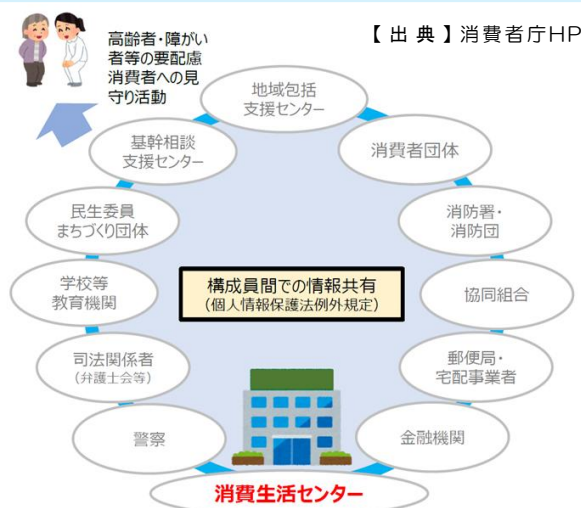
高齢者・障がい者等の要配慮消費者への見守り活動

【出典】消費者庁HP

地域包括支援センター

基幹相談支援センター

消費者団体

民生委員まちづくり団体

消防署・消防団

学校等教育機関

構成員間での情報共有
（個人情報保護法例外規定）

協同組合

司法関係者
（弁護士会等）

郵便局・宅配事業者

警察

金融機関

消費生活センター